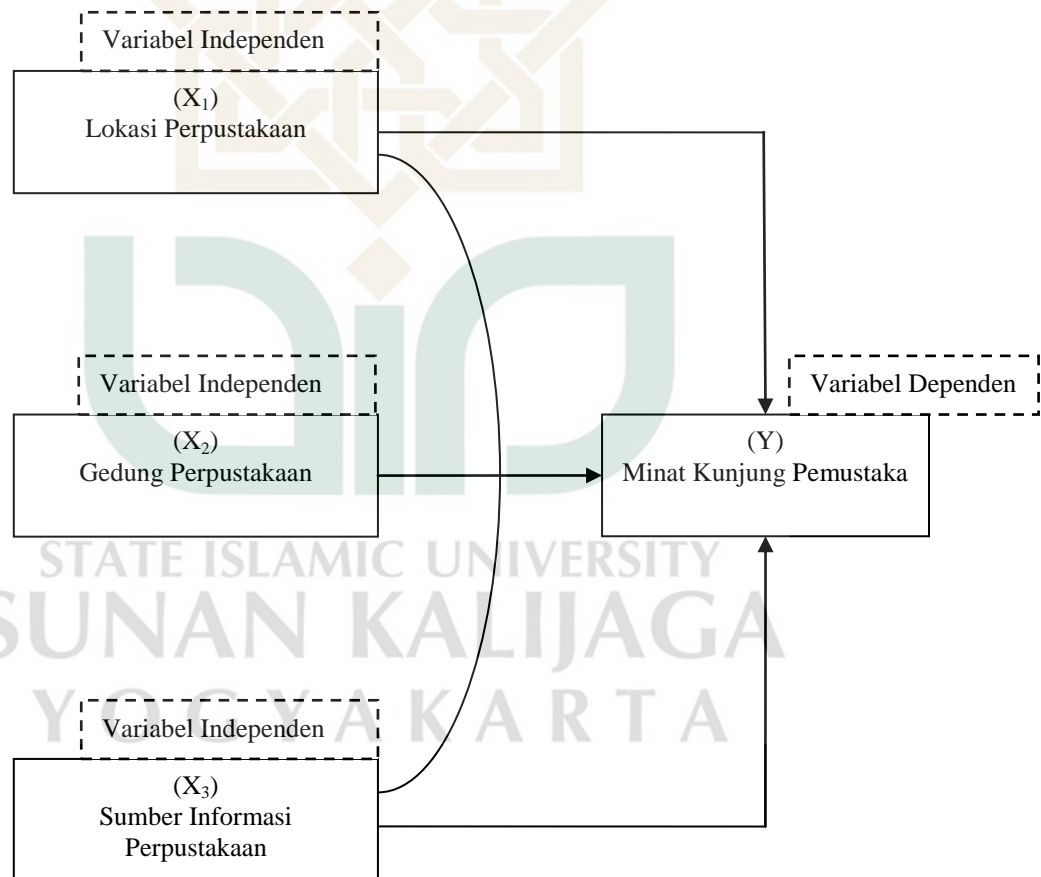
Variabel Independen

($X_1$)
Lokasi Perpustakaan

Variabel Independen

($X_2$)
Gedung Perpustakaan

Variabel Dependen

(Y)
Minat Kunjung Pemustaka

STATE ISLAMIC UNIVERSITY
SUNAN KALIJAGA
YOGYAKARTA

Variabel Independen

($X_3$)
Sumber Informasi Perpustakaan